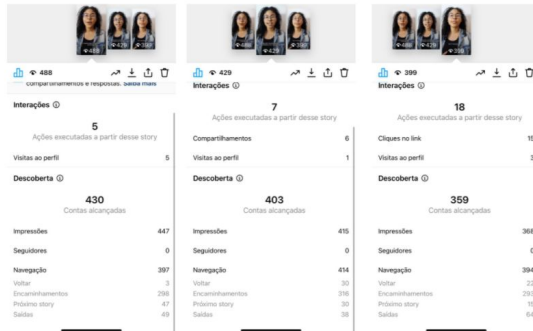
488
479
399

488

compartilhamentos e respostas. Saiba mais

Interações ⓘ

5
Ações executadas a partir desse story

Visitas ao perfil 5

Descoberta ⓘ

430
Contas alcançadas

Impressões 447

Seguidores 0

Navegação 397

Voltar 3
Encaminhamentos 298
Próximo story 47
Saídas 49

488
429
399

429

Interações ⓘ

7
Ações executadas a partir desse story

Compartilhamentos 6

Visitas ao perfil 1

Descoberta ⓘ

403
Contas alcançadas

Impressões 415

Seguidores 0

Navegação 414

Voltar 30
Encaminhamentos 316
Próximo story 30
Saídas 38

488
479
399

399

Interações ⓘ

18
Ações executadas a partir desse story

Cliques no link 15

Visitas ao perfil 3

Descoberta ⓘ

359
Contas alcançadas

Impressões 368

Seguidores 0

Navegação 394

Voltar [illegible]
Encaminhamentos 29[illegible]
Próximo story 1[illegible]
Saídas 64